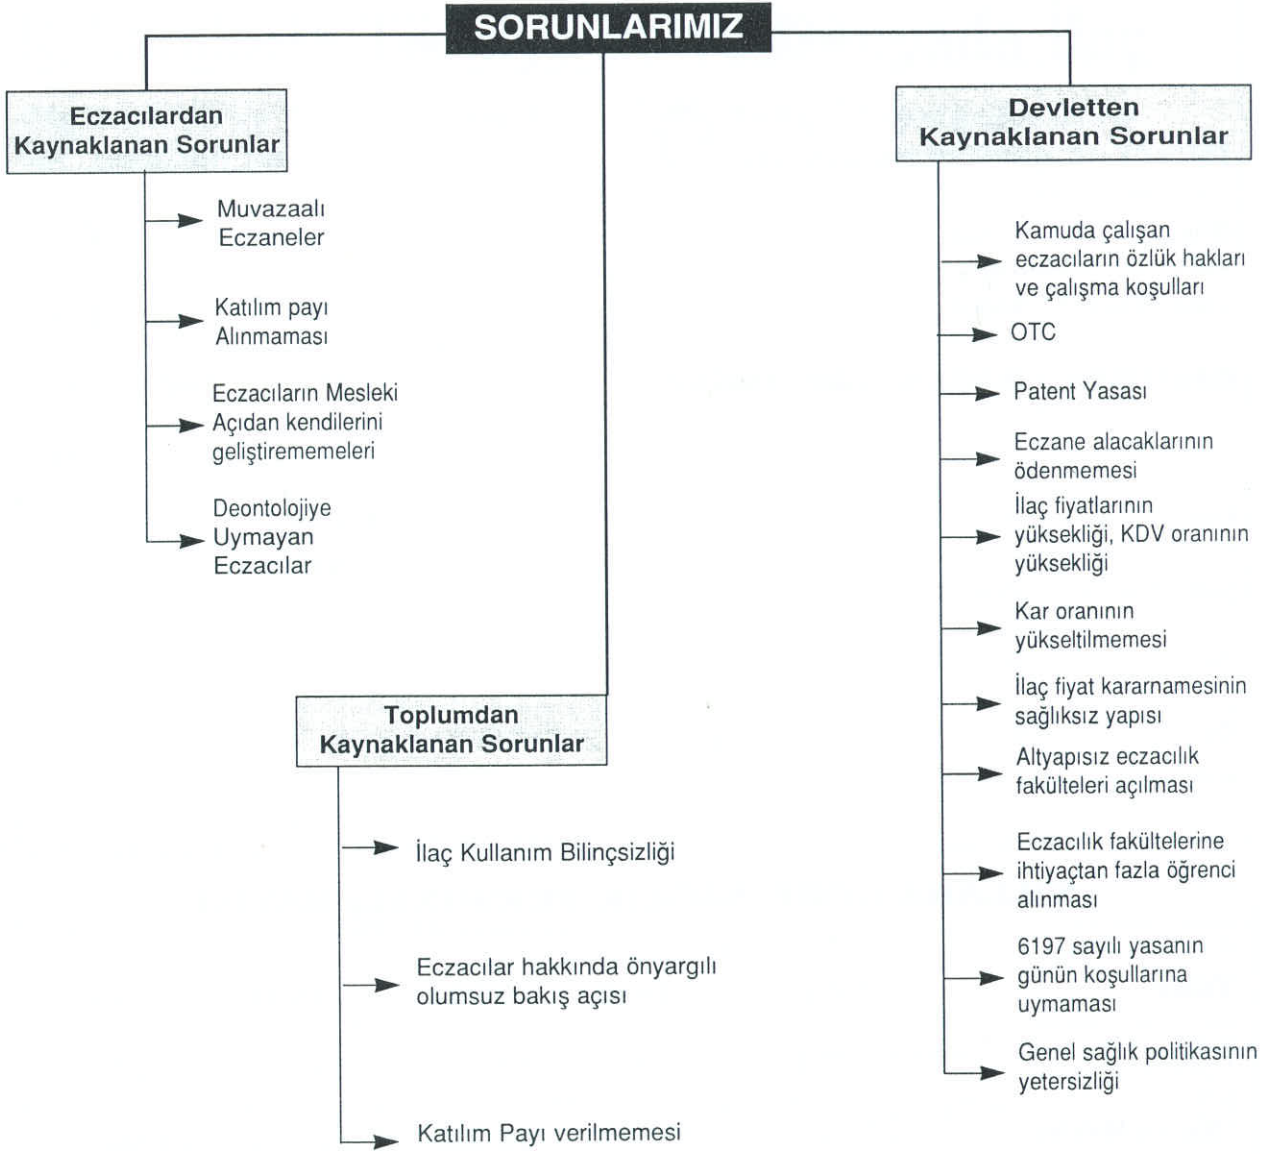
SORUNLARIMIZ

Eczacılardan Kaynaklanan Sorunlar

Muvazaalı Eczaneler

Katılım payı Alınmaması

Eczacıların Mesleki Açıdan kendilerini geliştirememeleri

Deontolojiye Uymayan Eczacılar

Toplumdan Kaynaklanan Sorunlar

İlaç Kullanım Bilinçsizliği

Eczacılar hakkında önyargılı olumsuz bakış açısı

Katılım Payı verilmemesi

Devletten Kaynaklanan Sorunlar

Kamuda çalışan eczacıların özlük hakları ve çalışma koşulları

OTC

Patent Yasası

Eczane alacaklarının ödenmemesi

İlaç fiyatlarının yüksekliği, KDV oranının yüksekliği

Kar oranının yükseltilmemesi

İlaç fiyat kararnamesinin sağlıksız yapısı

Altyapısız eczacılık fakülteleri açılması

Eczacılık fakültelerine ihtiyaçtan fazla öğrenci alınması

6197 sayılı yasanın günün koşullarına uymaması

Genel sağlık politikasının yetersizliği